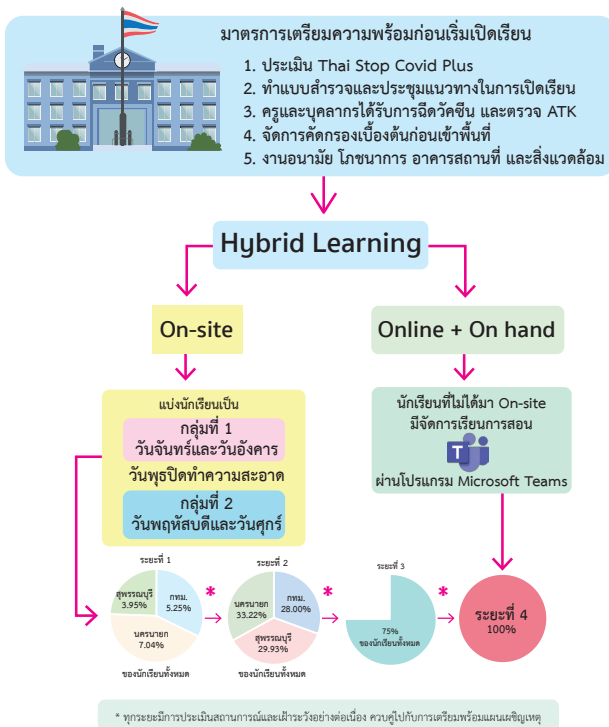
มาตรการเตรียมความพร้อมก่อนเริ่มเปิดเรียน

1. ประเมิน Thai Stop Covid Plus
2. ทำแบบสำรวจและประชุมแนวทางในการเปิดเรียน
3. ครูและบุคลากรได้รับการฉีดวัคซีน และตรวจ ATK
4. จัดการคัดกรองเบื้องต้นก่อนเข้าพื้นที่
5. งานอนามัย โภชนาการ อาคารสถานที่ และสิ่งแวดล้อม

Hybrid Learning

On-site

Online + On hand

แบ่งนักเรียนเป็น

กลุ่มที่ 1
วันจันทร์และวันอังคาร

วันพุธปิดทำความสะอาด

กลุ่มที่ 2
วันพฤหัสบดีและวันศุกร์

นักเรียนที่ไม่ได้มา On-site
มีจัดการเรียนการสอน
ผ่านโปรแกรม Microsoft Teams

ระยะที่ 1
สุพรรณบุรี 3.95%
กทม. 5.25%
นครนายก 7.04%
ของนักเรียนทั้งหมด

*

ระยะที่ 2
นครนายก 33.22%
กทม. 28.00%
สุพรรณบุรี 29.93%
ของนักเรียนทั้งหมด

*

ระยะที่ 3
75%
ของนักเรียนทั้งหมด

*

ระยะที่ 4
100%

* ทุกระยะมีการประเมินสถานการณ์และเฝ้าระวังอย่างต่อเนื่อง ควบคู่ไปกับการเตรียมพร้อมแผนเผชิญเหตุ